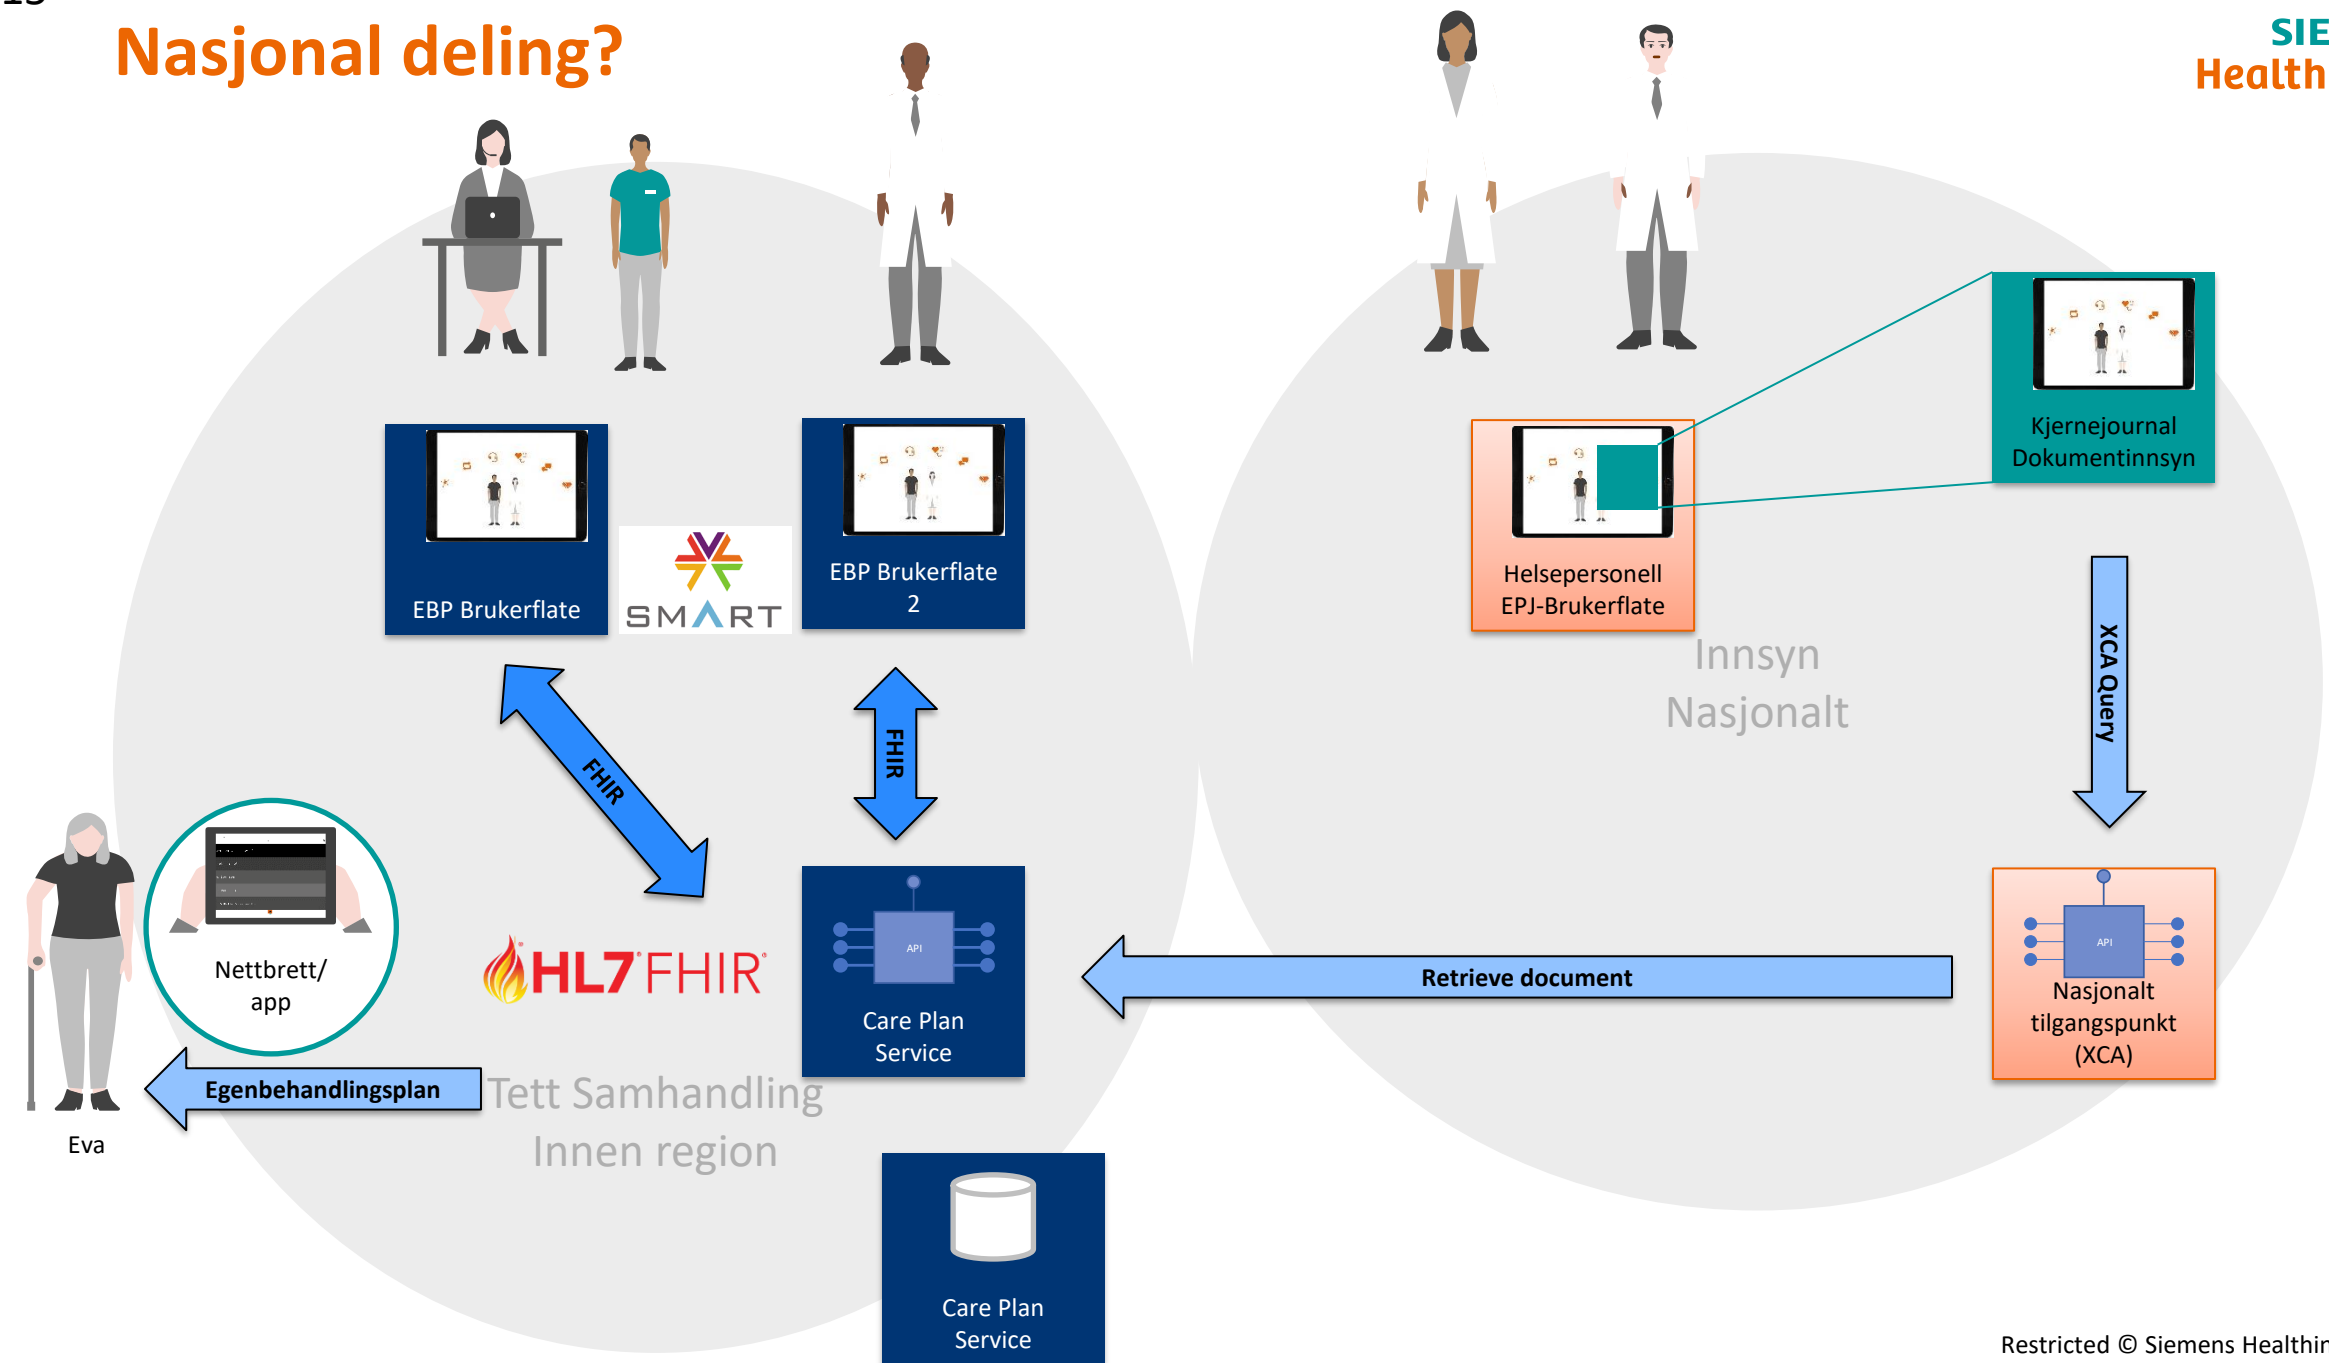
Nasjonal deling?

SIE
Health

EBP Brukerflate

SMART

EBP Brukerflate 2

Helsepersonell EPJ-Brukerflate

Kjernejournal Dokumentinnsyn

Innsyn Nasjonalt

XCA Query

FHIR

FHIR

Nettbrett/ app

HL7 FHIR

API

Care Plan Service

Retrieve document

API

Nasjonalt tilgangspunkt (XCA)

Egenbehandlingsplan

Eva

Tett Samhandling Innen region

Care Plan Service

Restricted © Siemens Healthir